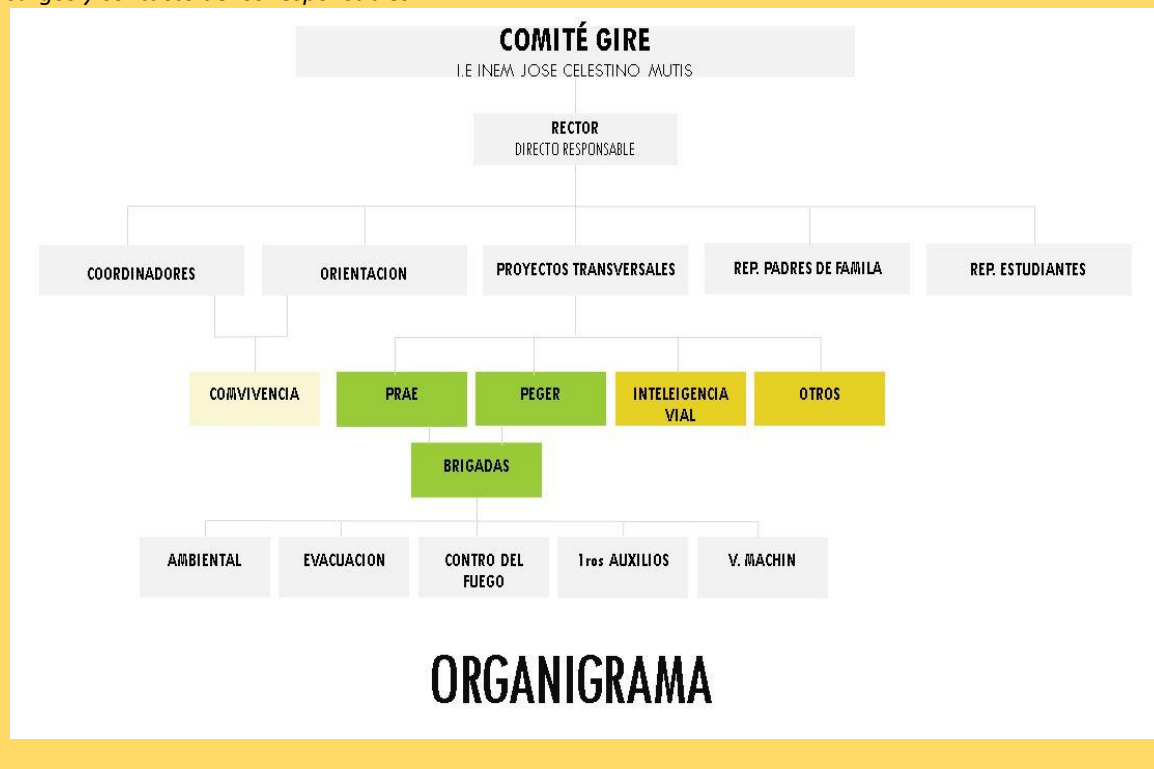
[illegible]

COMITÉ GIRE
I.E INEM JOSE CELESTINO MUTIS

RECTOR
DIRECTO RESPONSABLE

COORDINADORES

ORIENTACION

PROYECTOS TRANSVERSALES

REP. PADRES DE FAMILA

REP. ESTUDIANTES

COMVIVENCIA

PRAE

PEGER

INTELEIGENCIA VIAL

OTROS

BRIGADAS

AMBIENTAL

EVACUACION

CONTRO DEL FUEGO

1ros AUXILIOS

V. MACHIN

ORGANIGRAMA